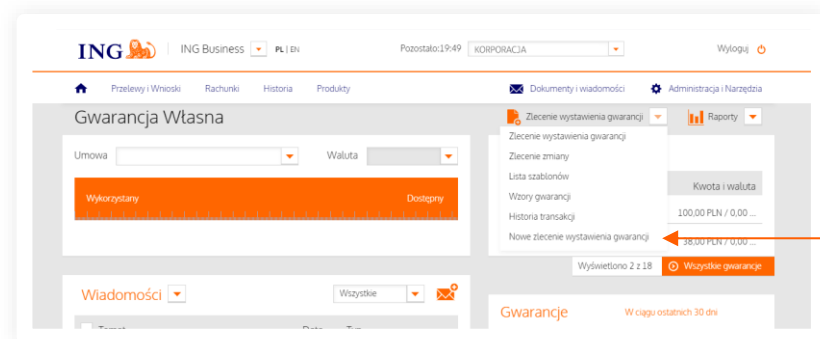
ING | ING Business PL | EN

Pozostało:19:49 KORPORACJA

Wyloguj

Przelewy i Wnioski Rachunki Historia Produkty

Dokumenty i wiadomości Administracja i Narzędzia

Gwarancja Własna

Zlecenie wystawienia gwarancji

Raporty

Zlecenie wystawienia gwarancji
Zlecenie zmiany
Lista szablonów
Wzory gwarancji
Historia transakcji
Nowe zlecenie wystawienia gwarancji

Umowa

Waluta

Wykorzystany

Dostępny

Kwota i waluta

100,00 PLN / 0,00 ...

38,00 PLN / 0,00 ...

Wyświetlono 2 z 18

Wszystkie gwarancje

Wiadomości

Wszystkie

Gwarancje

W ciągu ostatnich 30 dni

Temat

Data

Typ